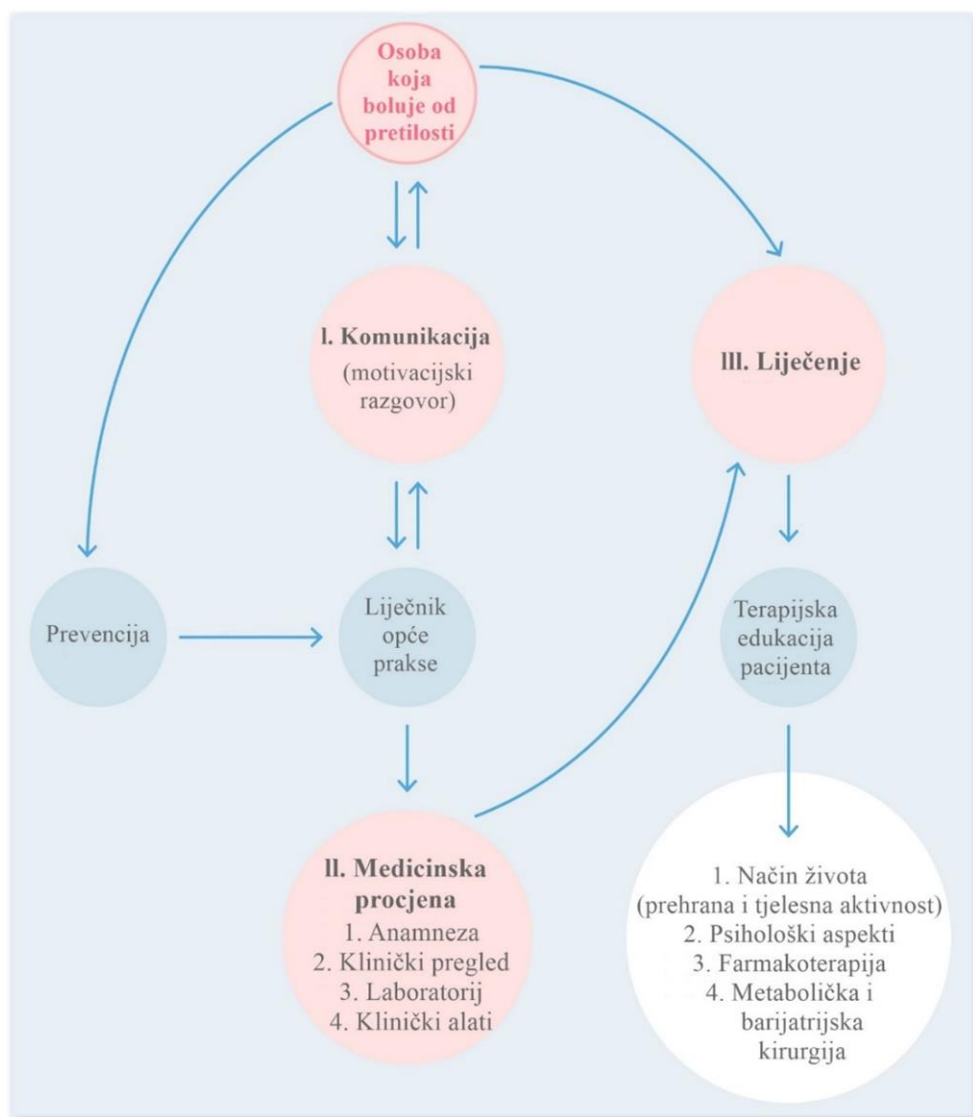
Osoba koja boluje od pretilosti

I. Komunikacija
(motivacijski razgovor)

III. Liječenje

Prevencija

Liječnik opće prakse

Terapijska edukacija pacijenta

II. Medicinska procjena
1. Anamneza
2. Klinički pregled
3. Laboratorij
4. Klinički alati

1. Način života (prehrana i tjelesna aktivnost)
2. Psihološki aspekti
3. Farmakoterapija
4. Metabolička i barijatrijska kirurgija